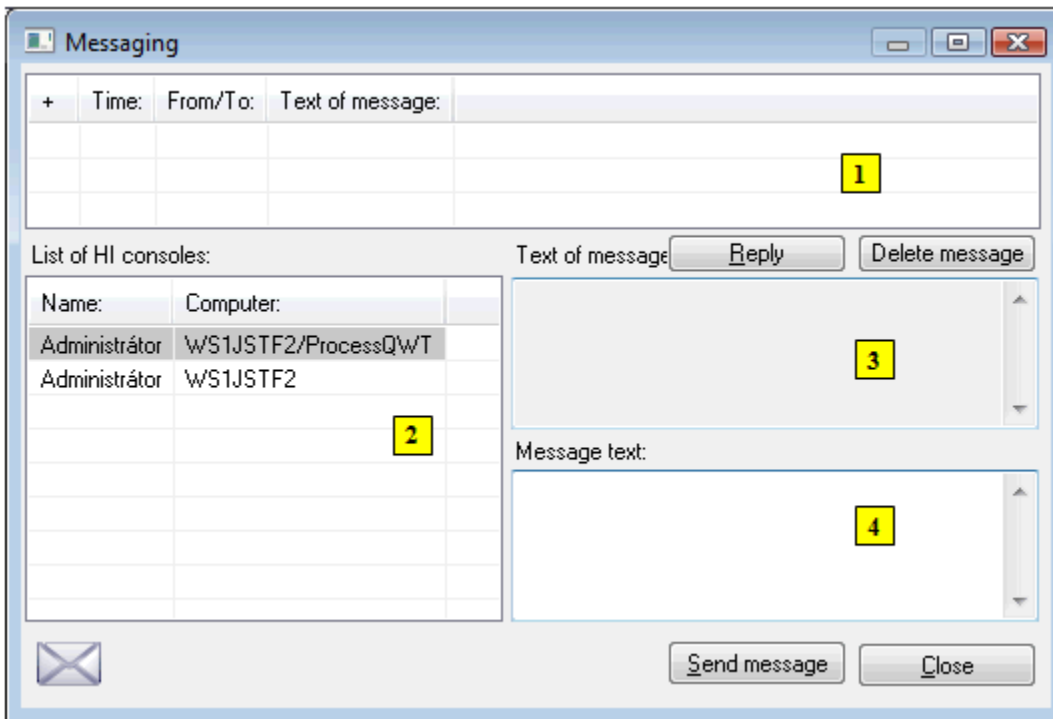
Messaging

| + | Time: | From/To: | Text of message: |
|---|---|---|---|

1

List of HI consoles:

| Name: | Computer: |
|---|---|
| Administrátor | WS1JSTF2/ProcessQWT |
| Administrátor | WS1JSTF2 |

2

Text of message

Reply

Delete message

3

Message text:

4

Send message

Close